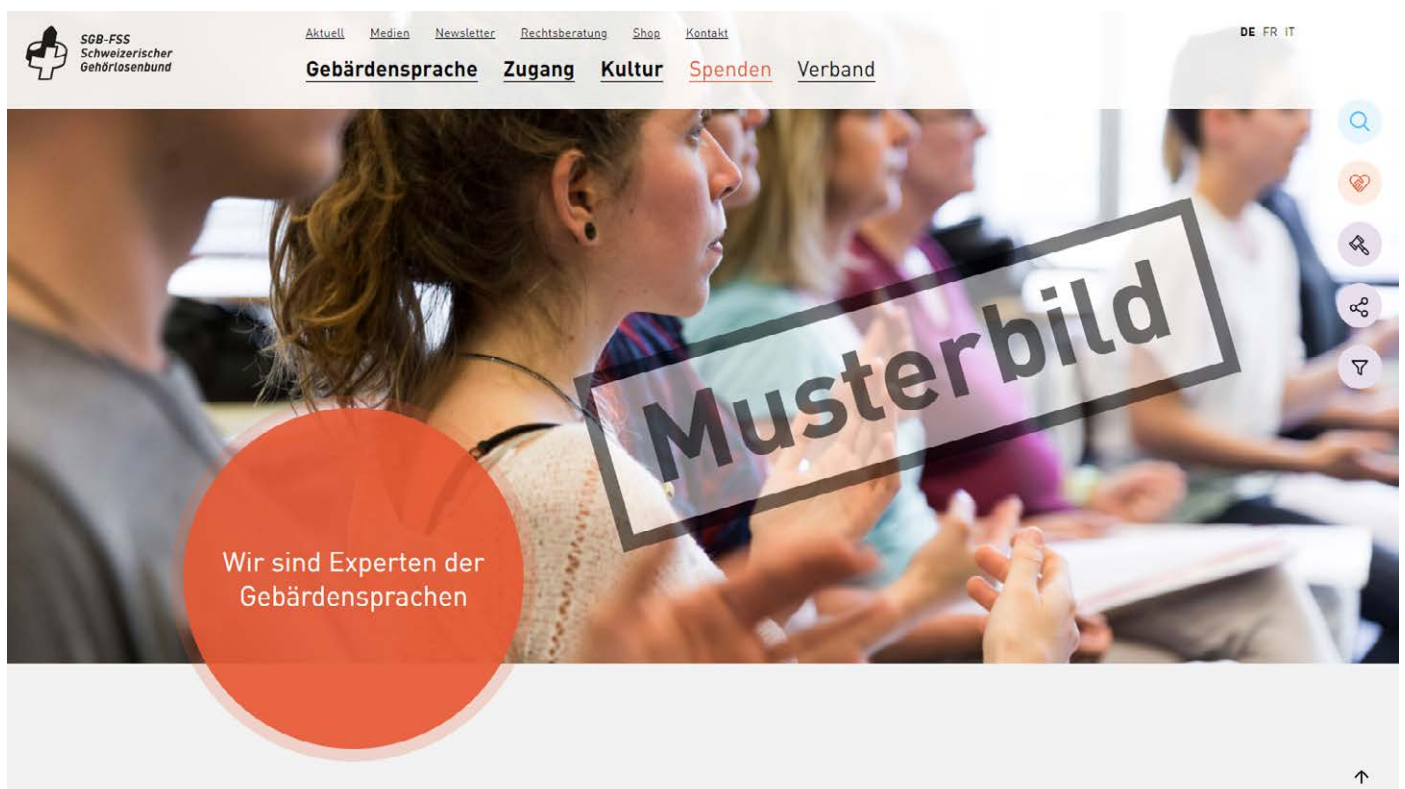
SGB-FSS
Schweizerischer
Gehörlosenbund

Aktuell Medien Newsletter Rechtsberatung Shop Kontakt

Gebärdensprache Zugang Kultur Spenden Verband

DE FR IT

Musterbild

Wir sind Experten der Gebärdensprachen